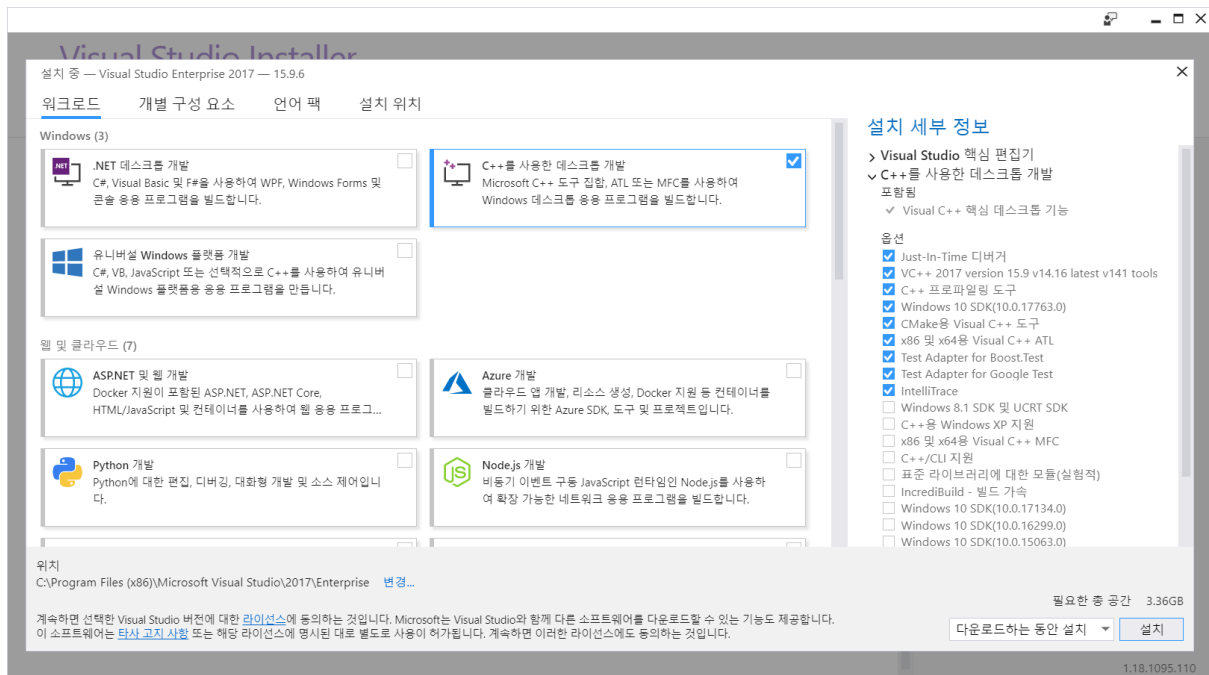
Visual Studio Installer

설치 중 — Visual Studio Enterprise 2017 — 15.9.6

워크로드 개별 구성 요소 언어 팩 설치 위치

Windows (3)

.NET 데스크톱 개발
C#, Visual Basic 및 F#을 사용하여 WPF, Windows Forms 및 콘솔 응용 프로그램을 빌드합니다.

C++를 사용한 데스크톱 개발
Microsoft C++ 도구 집합, ATL 또는 MFC를 사용하여 Windows 데스크톱 응용 프로그램을 빌드합니다.

유니버설 Windows 플랫폼 개발
C#, VB, JavaScript 또는 선택적으로 C++를 사용하여 유니버설 Windows 플랫폼용 응용 프로그램을 만듭니다.

웹 및 클라우드 (7)

ASP.NET 및 웹 개발
Docker 지원이 포함된 ASP.NET, ASP.NET Core, HTML/JavaScript 및 컨테이너를 사용하여 웹 응용 프로그...

Azure 개발
클라우드 앱 개발, 리소스 생성, Docker 지원 등 컨테이너를 빌드하기 위한 Azure SDK, 도구 및 프로젝트입니다.

Python 개발
Python에 대한 편집, 디버깅, 대화형 개발 및 소스 제어입니다.

Node.js 개발
비동기 이벤트 구동 JavaScript 런타임인 Node.js를 사용하여 확장 가능한 네트워크 응용 프로그램을 빌드합니다.

설치 세부 정보
Visual Studio 핵심 편집기
C++를 사용한 데스크톱 개발
포함됨
Visual C++ 핵심 데스크톱 기능
옵션
Just-In-Time 디버거
VC++ 2017 version 15.9 v14.16 latest v141 tools
C++ 프로파일링 도구
Windows 10 SDK(10.0.17763.0)
CMake용 Visual C++ 도구
x86 및 x64용 Visual C++ ATL
Test Adapter for Boost.Test
Test Adapter for Google Test
IntelliTrace
Windows 8.1 SDK 및 UCRT SDK
C++용 Windows XP 지원
x86 및 x64용 Visual C++ MFC
C++/CLI 지원
표준 라이브러리에 대한 모듈(실험적)
IncrediBuild - 빌드 가속
Windows 10 SDK(10.0.17134.0)
Windows 10 SDK(10.0.16299.0)
Windows 10 SDK(10.0.15063.0)

위치
C:\Program Files (x86)\Microsoft Visual Studio\2017\Enterprise 변경...

계속하면 선택한 Visual Studio 버전에 대한 라이선스에 동의하는 것입니다. Microsoft는 Visual Studio와 함께 다른 소프트웨어를 다운로드할 수 있는 기능도 제공합니다. 이 소프트웨어는 타사 고지 사항 또는 해당 라이선스에 명시된 대로 별도로 사용이 허가됩니다. 계속하면 이러한 라이선스에도 동의하는 것입니다.

필요한 총 공간 3.36GB
다운로드하는 동안 설치 설치

1.18.1095.110